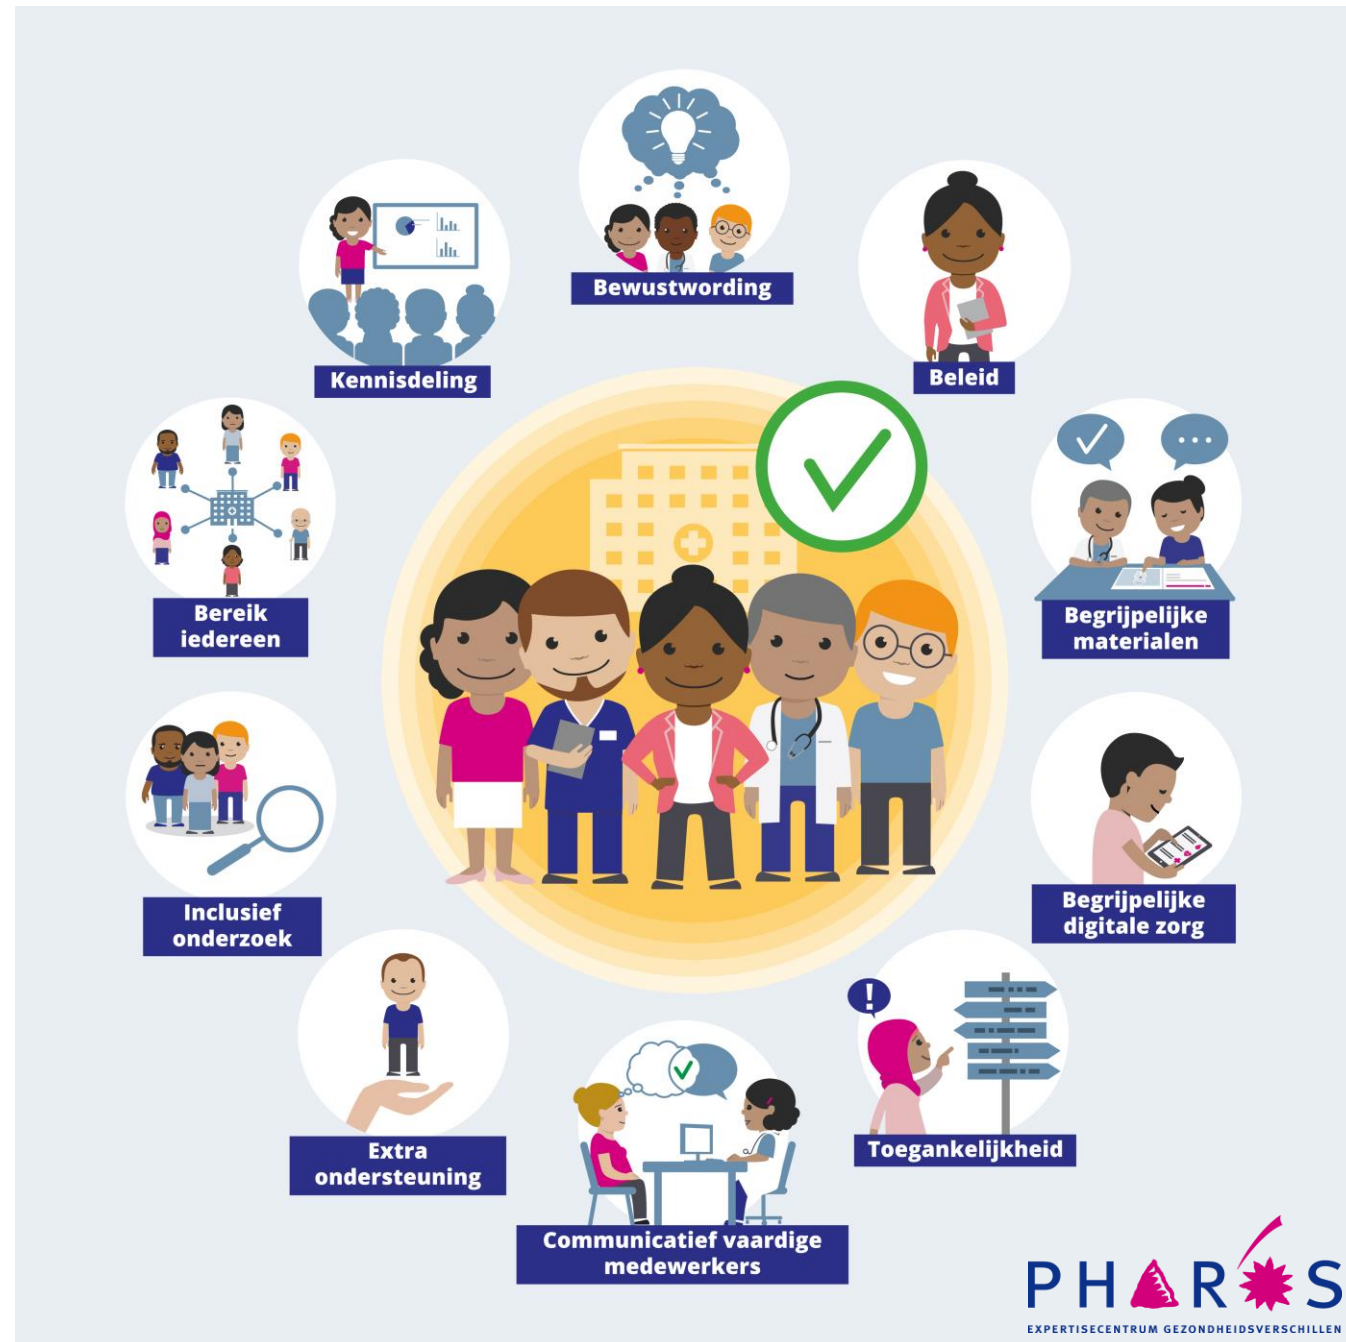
Bewustwording

Kennisdeling

Beleid

Bereik iedereen

Begrijpelijke materialen

Inclusief onderzoek

Begrijpelijke digitale zorg

Extra ondersteuning

Toegankelijkheid

Communicatief vaardige medewerkers

PHAROS
EXPERTISECENTRUM GEZONDHEIDSVERSCHILLEN